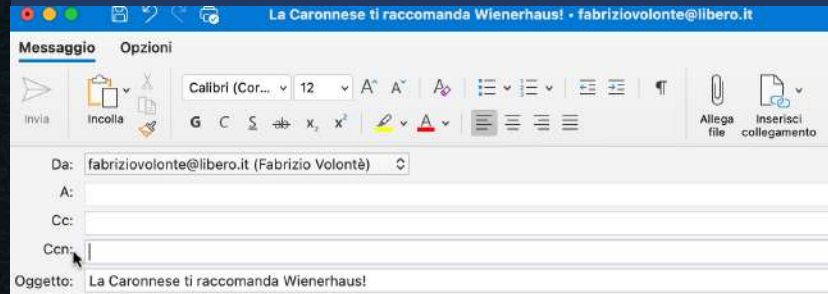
La Caronnese ti raccomanda Wienerhaus! • fabriziovolonte@libero.it

Messaggio Opzioni

Invia Incolla Calibri (Cor... 12 G C S abc $x_2$ $x^2$ ¶ Allega file Inserisci collegamento

Da: fabriziovolonte@libero.it (Fabrizio Volontè)

A:

Cc:

Ccn:

Oggetto: La Caronnese ti raccomanda Wienerhaus!